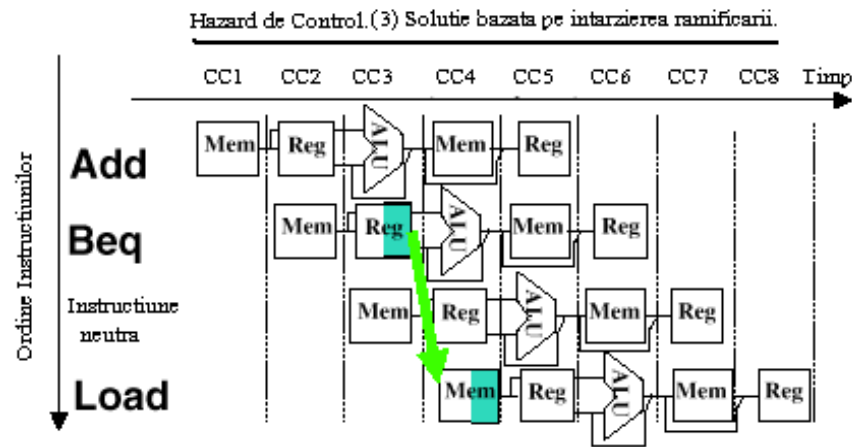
Hazard de Control.(3) Solutie bazata pe intarzierea ramificarii.

CC1 CC2 CC3 CC4 CC5 CC6 CC7 CC8 Timp

Ordine Instructiunilor

Add
Mem Reg ALU Mem Reg

Beq
Mem Reg ALU Mem Reg

Instructiune neutra
Mem Reg ALU Mem Reg

Load
Mem Reg ALU Mem Reg